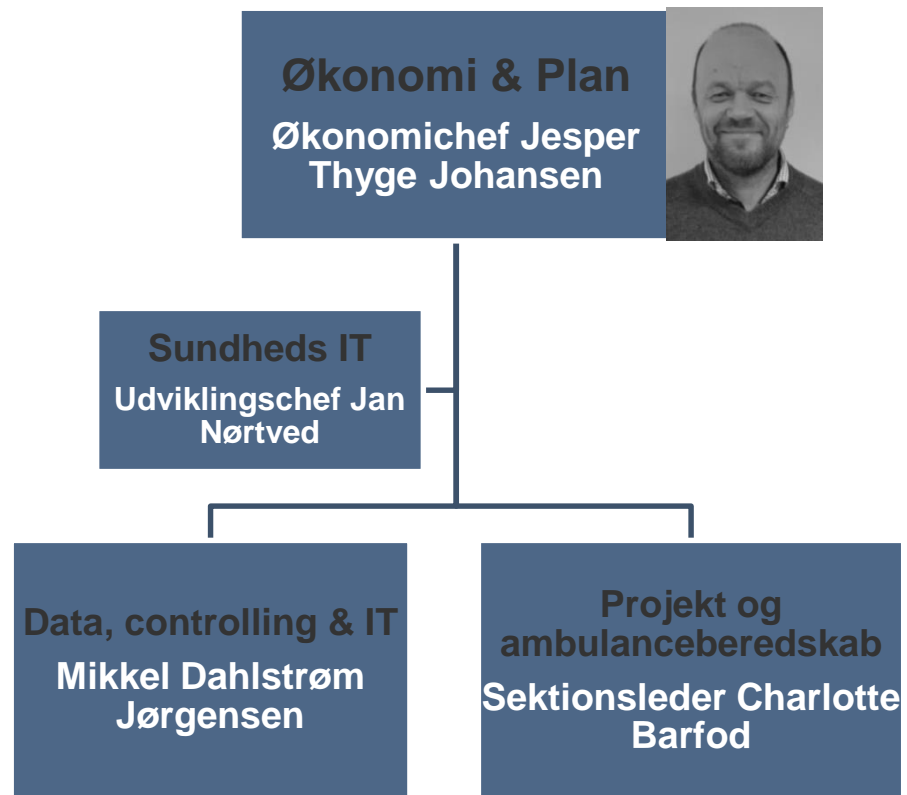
Økonomi & Plan
Økonomichef Jesper Thyge Johansen

Sundheds IT
Udviklingschef Jan Nørtved

Data, controlling & IT
Mikkel Dahlstrøm Jørgensen

Projekt og ambulanceberedskab
Sektionsleder Charlotte Barfod